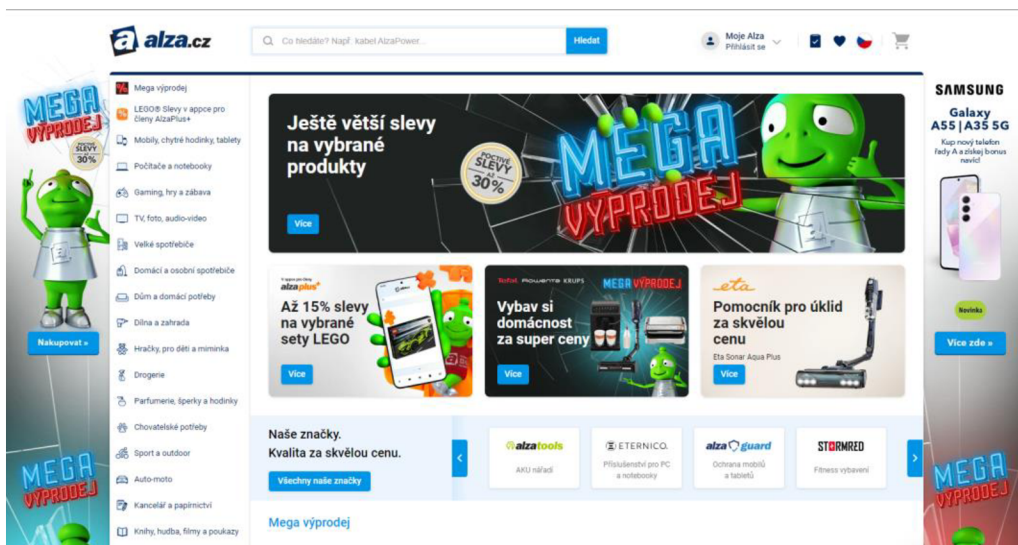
alza.cz

Co hledáte? Např. kabel AlzaPower...

Hledat

Moje Alza
Přihlásit se

MEGA VÝPRODEJ

SLEVY 30%

Nakupovat »

Mega výprodej
LEGO® Slevy v appce pro členy AlzaPlus+
Mobily, chytré hodinky, tablety
Počítače a notebooky
Gaming, hry a zábava
TV, foto, audio-video
Velké spotřebiče
Domácí a osobní spotřebiče
Dům a domácí potřeby
Dílna a zahrada
Hračky, pro děti a miminka
Drogerie
Parfumerie, šperky a hodinky
Chovatelské potřeby
Sport a outdoor
Auto-moto
Kancelář a papírnictví
Knihy, hudba, filmy a poukazy

Ještě větší slevy na vybrané produkty

POCTIVÉ SLEVY AŽ 30%

MEGA VÝPRODEJ

Více

alzaplus+
Až 15% slevy na vybrané sety LEGO
Více

Tefal Rowenta KRUPS
MEGA VÝPRODEJ
Vybav si domácnost za super ceny
Více

eta
Pomocník pro úklid za skvělou cenu
Eta Sonar Aqua Plus
Více

Naše značky.
Kvalita za skvělou cenu.
Všechny naše značky

alzatools
AKU nářadí

ETERNICO.
Příslušenství pro PC a notebooky

alza guard
Ochrana mobilů a tabletů

STORMRED
Fitness vybavení

Mega výprodej

SAMSUNG
Galaxy A55 | A35 5G
Kup nový telefon řady A a získej bonus navíc!
Novinka
Více zde »

MEGA VÝPRODEJ

MEGA VÝPRODEJ